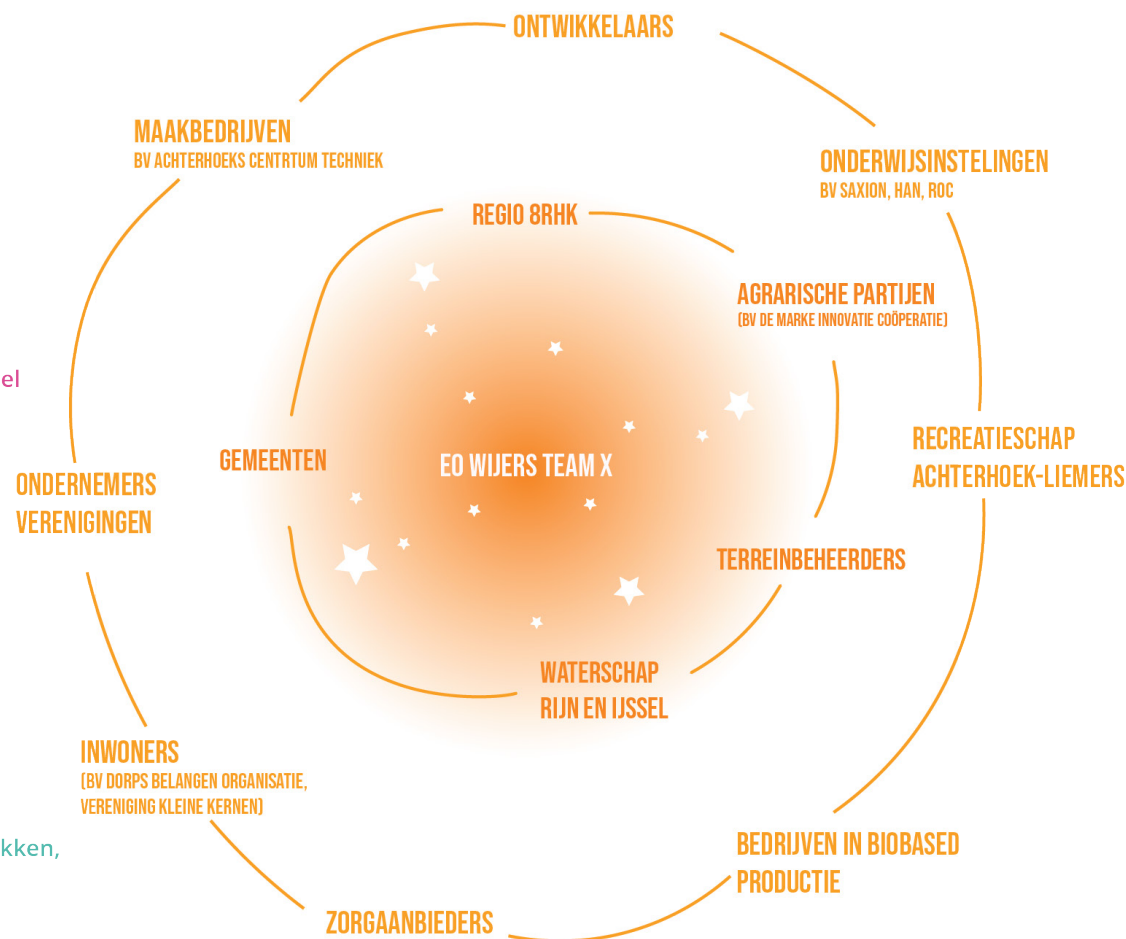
ONTWIKKELAARS

MAAKBEDRIJVEN
BV ACHTERHOEKS CENTRTUM TECHNIEK

ONDERWIJSINSTELINGEN
BV SAXION, HAN, ROC

REGIO 8RHK

AGRARISCHE PARTIJEN
(BV DE MARKE INNOVATIE COÖPERATIE)

el

RECREATIESCHAP
ACHTERHOEK-LIEMERS

GEMEENTEN

EO WIJERS TEAM X

ONDERNEMERS
VERENIGINGEN

TERREINBEHEERDERS

WATERSCHAP
RIJN EN IJSSEL

INWONERS
(BV DORPS BELANGEN ORGANISATIE,
VERENIGING KLEINE KERNEN)

kken,

BEDRIJVEN IN BIOBASED
PRODUCTIE

ZORGAANBIEDERS